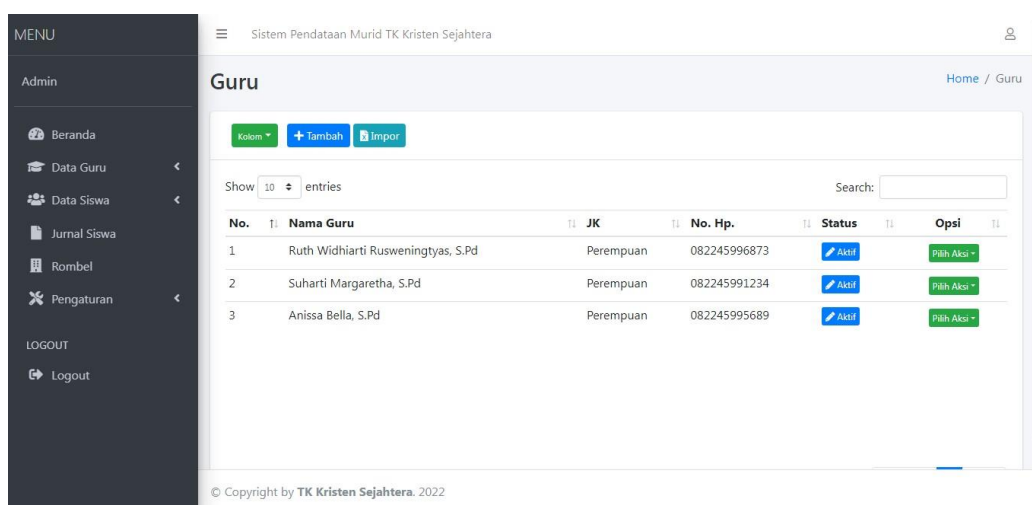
MENU

Admin

Beranda

Data Guru

Data Siswa

Jurnal Siswa

Rombel

Pengaturan

LOGOUT

Logout

Sistem Pendataan Murid TK Kristen Sejahtera

Guru

Home / Guru

Kolom

+ Tambah

Impor

Show 10 entries

Search:

| No. | Nama Guru | JK | No. Hp. | Status | Opsi |
|---|---|---|---|---|---|
| 1 | Ruth Widhiarti Rusweningtyas, S.Pd | Perempuan | 082245996873 | Aktif | Pilih Aksi |
| 2 | Suharti Margaretha, S.Pd | Perempuan | 082245991234 | Aktif | Pilih Aksi |
| 3 | Anissa Bella, S.Pd | Perempuan | 082245995689 | Aktif | Pilih Aksi |

© Copyright by TK Kristen Sejahtera. 2022